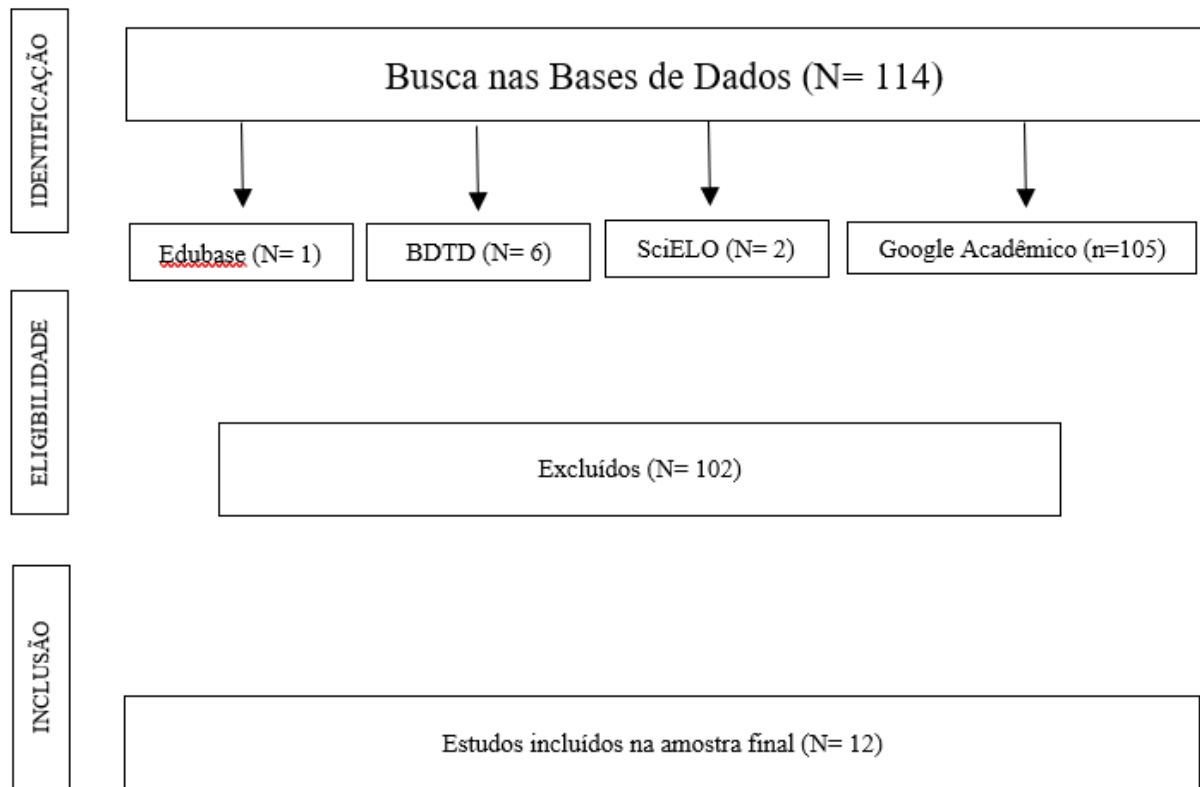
IDENTIFICAÇÃO

Busca nas Bases de Dados (N= 114)

Edubase (N= 1)

BDTD (N= 6)

SciELO (N= 2)

Google Acadêmico (n=105)

ELIGIBILIDADE

Excluídos (N= 102)

INCLUSÃO

Estudos incluídos na amostra final (N= 12)